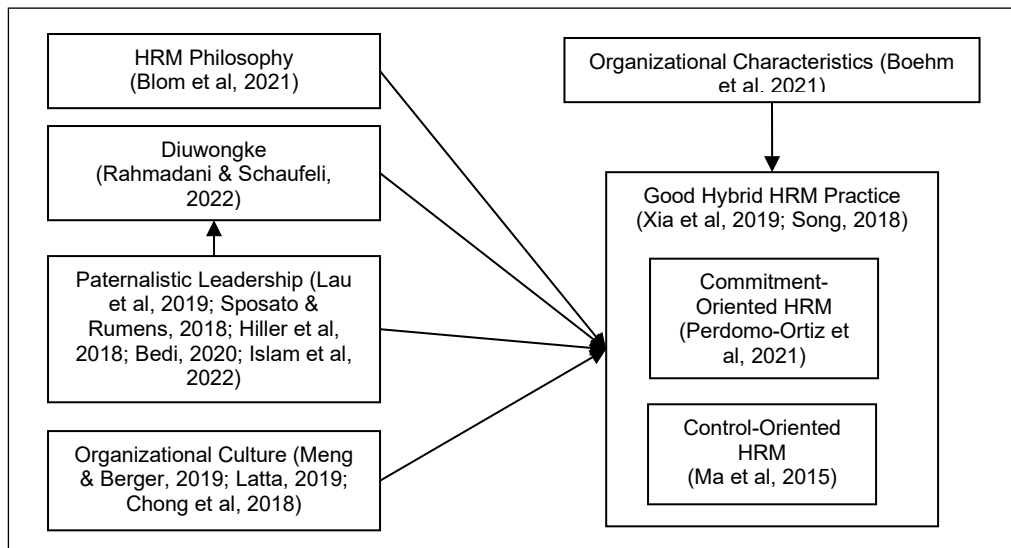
HRM Philosophy (Blom et al, 2021)

Diuwongke (Rahmadani & Schaufeli, 2022)

Paternalistic Leadership (Lau et al, 2019; Sposato & Rumens, 2018; Hiller et al, 2018; Bedi, 2020; Islam et al, 2022)

Organizational Culture (Meng & Berger, 2019; Latta, 2019; Chong et al, 2018)

Organizational Characteristics (Boehm et al, 2021)

Good Hybrid HRM Practice (Xia et al, 2019; Song, 2018)

Commitment-Oriented HRM (Perdomo-Ortiz et al, 2021)

Control-Oriented HRM (Ma et al, 2015)